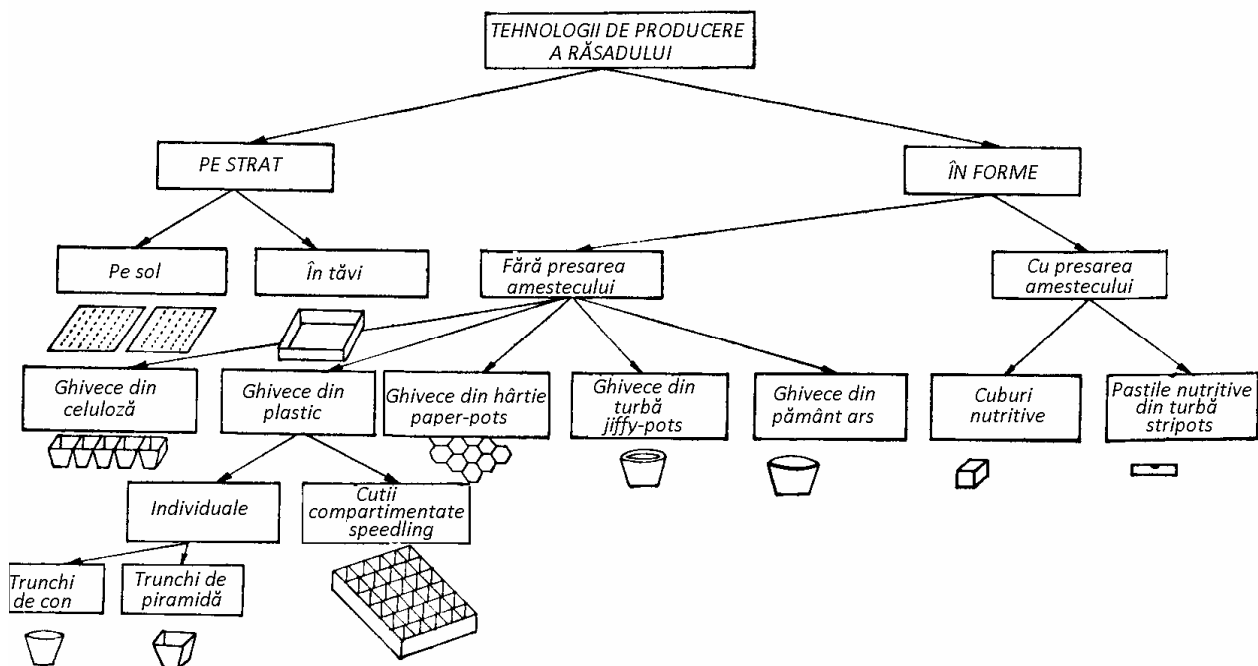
TEHNOLOGII DE PRODUCERE A RĂSADULUI

PE STRAT

ÎN FORME

Pe sol

În tăvi

Fără presarea amestecului

Cu presarea amestecului

Ghivece din celuloză

Ghivece din plastic

Ghivece din hârtie paper-pots

Ghivece din turbă jiffy-pots

Ghivece din pământ ars

Cuburi nutritive

Pastile nutritive din turbă stripots

Individuale

Cutii compartimentate speedling

Trunchi de con

Trunchi de piramidă